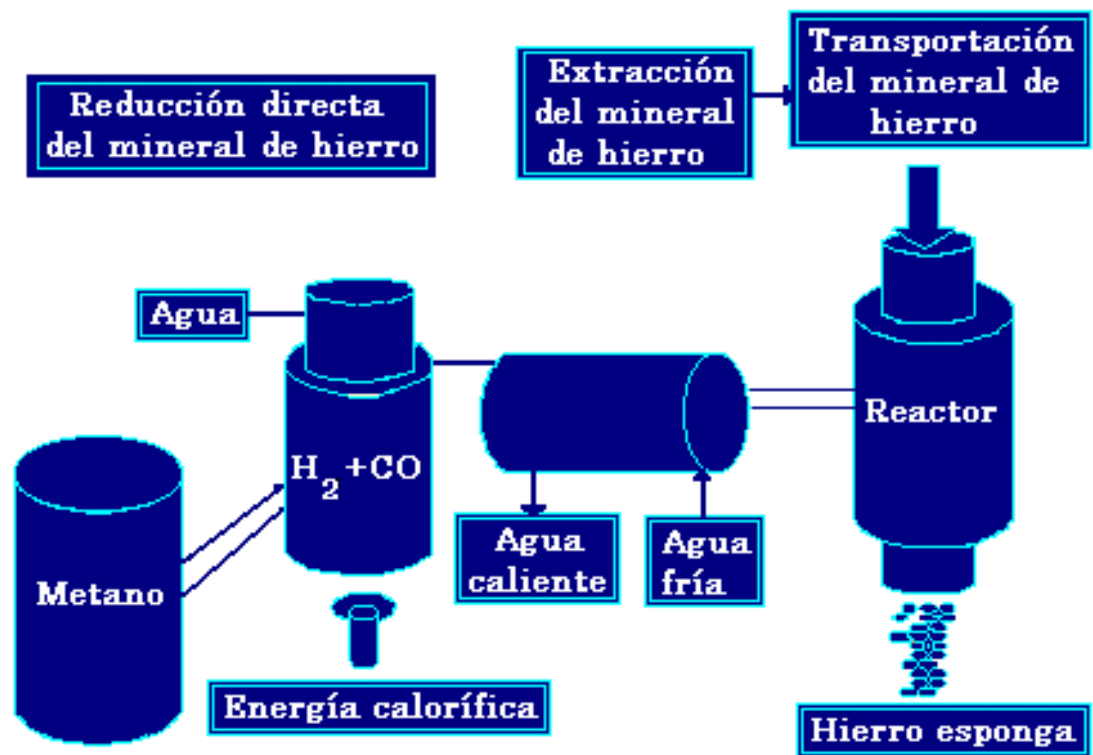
Reducción directa del mineral de hierro

Extracción del mineral de hierro

Transportación del mineral de hierro

Agua

$H_2$+CO

Reactor

Metano

Agua caliente

Agua fría

Energía calorífica

Hierro esponga